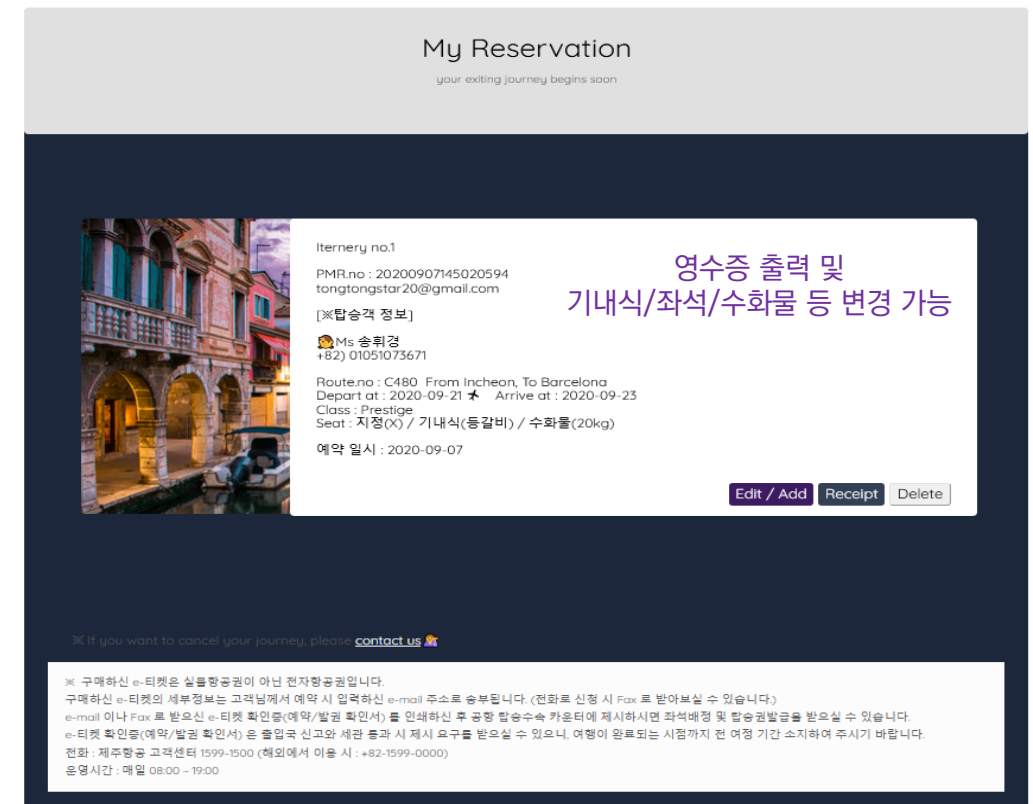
My Reservation

your exiting journey begins soon

Iternery no.1

PMR.no : 20200907145020594
tongtongstar20@gmail.com

[※탑승객 정보]

Ms 송휘경
+82) 01051073671

Route.no : C480 From Incheon, To Barcelona
Depart at : 2020-09-21 ✈ Arrive at : 2020-09-23
Class : Prestige
Seat : 지정(X) / 기내식(등갈비) / 수화물(20kg)

예약 일시 : 2020-09-07

영수증 출력 및
기내식/좌석/수화물 등 변경 가능

Edit / Add Receipt Delete

※ If you want to cancel your journey, please contact us

※ 구매하신 e-티켓은 실물항공권이 아닌 전자항공권입니다.
구매하신 e-티켓의 세부정보는 고객님께서 예약 시 입력하신 e-mail 주소로 송부됩니다. (전화로 신청 시 Fax 로 받아보실 수 있습니다.)
e-mail 이나 Fax 로 받으신 e-티켓 확인증(예약/발권 확인서) 를 인쇄하신 후 공항 탑승수속 카운터에 제시하시면 좌석배정 및 탑승권발급을 받으실 수 있습니다.
e-티켓 확인증(예약/발권 확인서) 은 출입국 신고와 세관 통과 시 제시 요구를 받으실 수 있으니, 여행이 완료되는 시점까지 전 여정 기간 소지하여 주시기 바랍니다.
전화 : 제주항공 고객센터 1599-1500 (해외에서 이용 시 : +82-1599-0000)
운영시간 : 매일 08:00 ~ 19:00